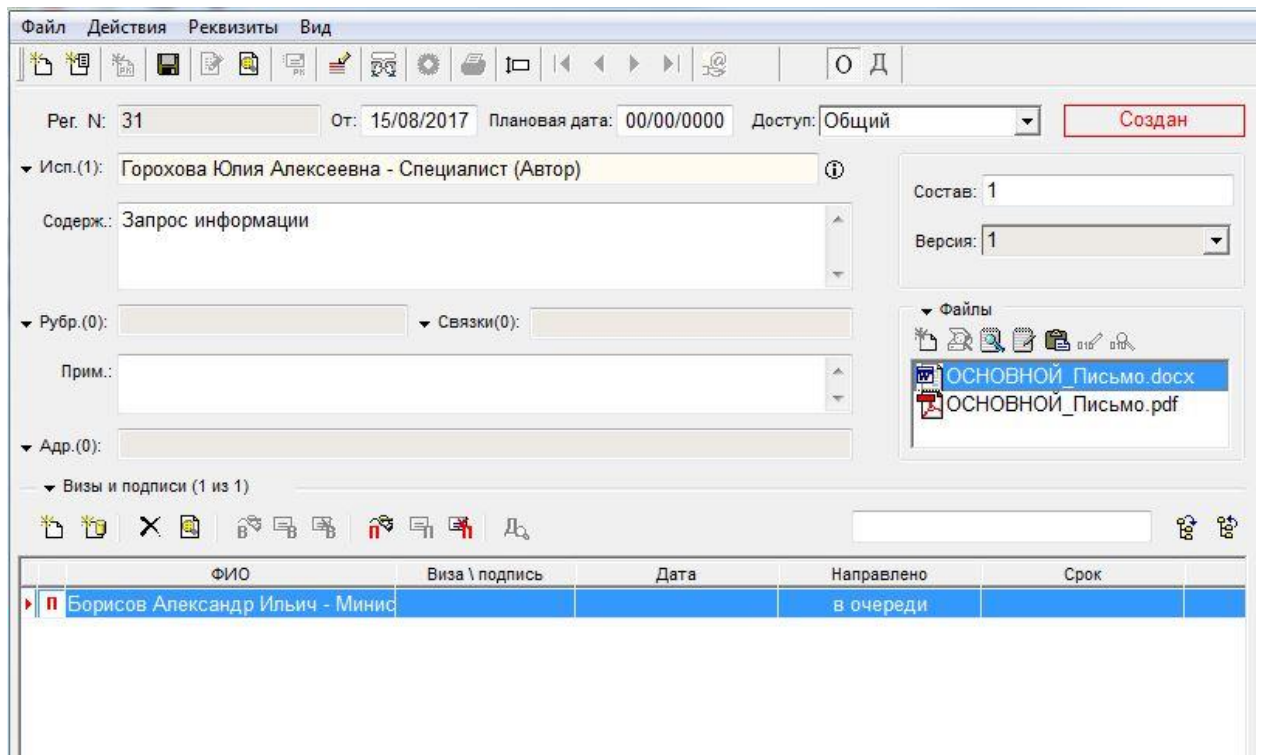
Файл Действия Реквизиты Вид

О Д

Рег. N: 31 От: 15/08/2017 Плановая дата: 00/00/0000 Доступ: Общий Создан

Исп.(1): Горохова Юлия Алексеевна - Специалист (Автор)

Содерж.: Запрос информации

Состав: 1

Версия: 1

Рубр.(0): Связки(0):

Файлы

Прим.:

ОСНОВНОЙ_Письмо.docx
ОСНОВНОЙ_Письмо.pdf

Адр.(0):

Визы и подписи (1 из 1)

| | ФИО | Виза \ подпись | Дата | Направлено | Срок |
|---|---|---|---|---|---|
| П | Борисов Александр Ильич - Минис | | | в очереди | |